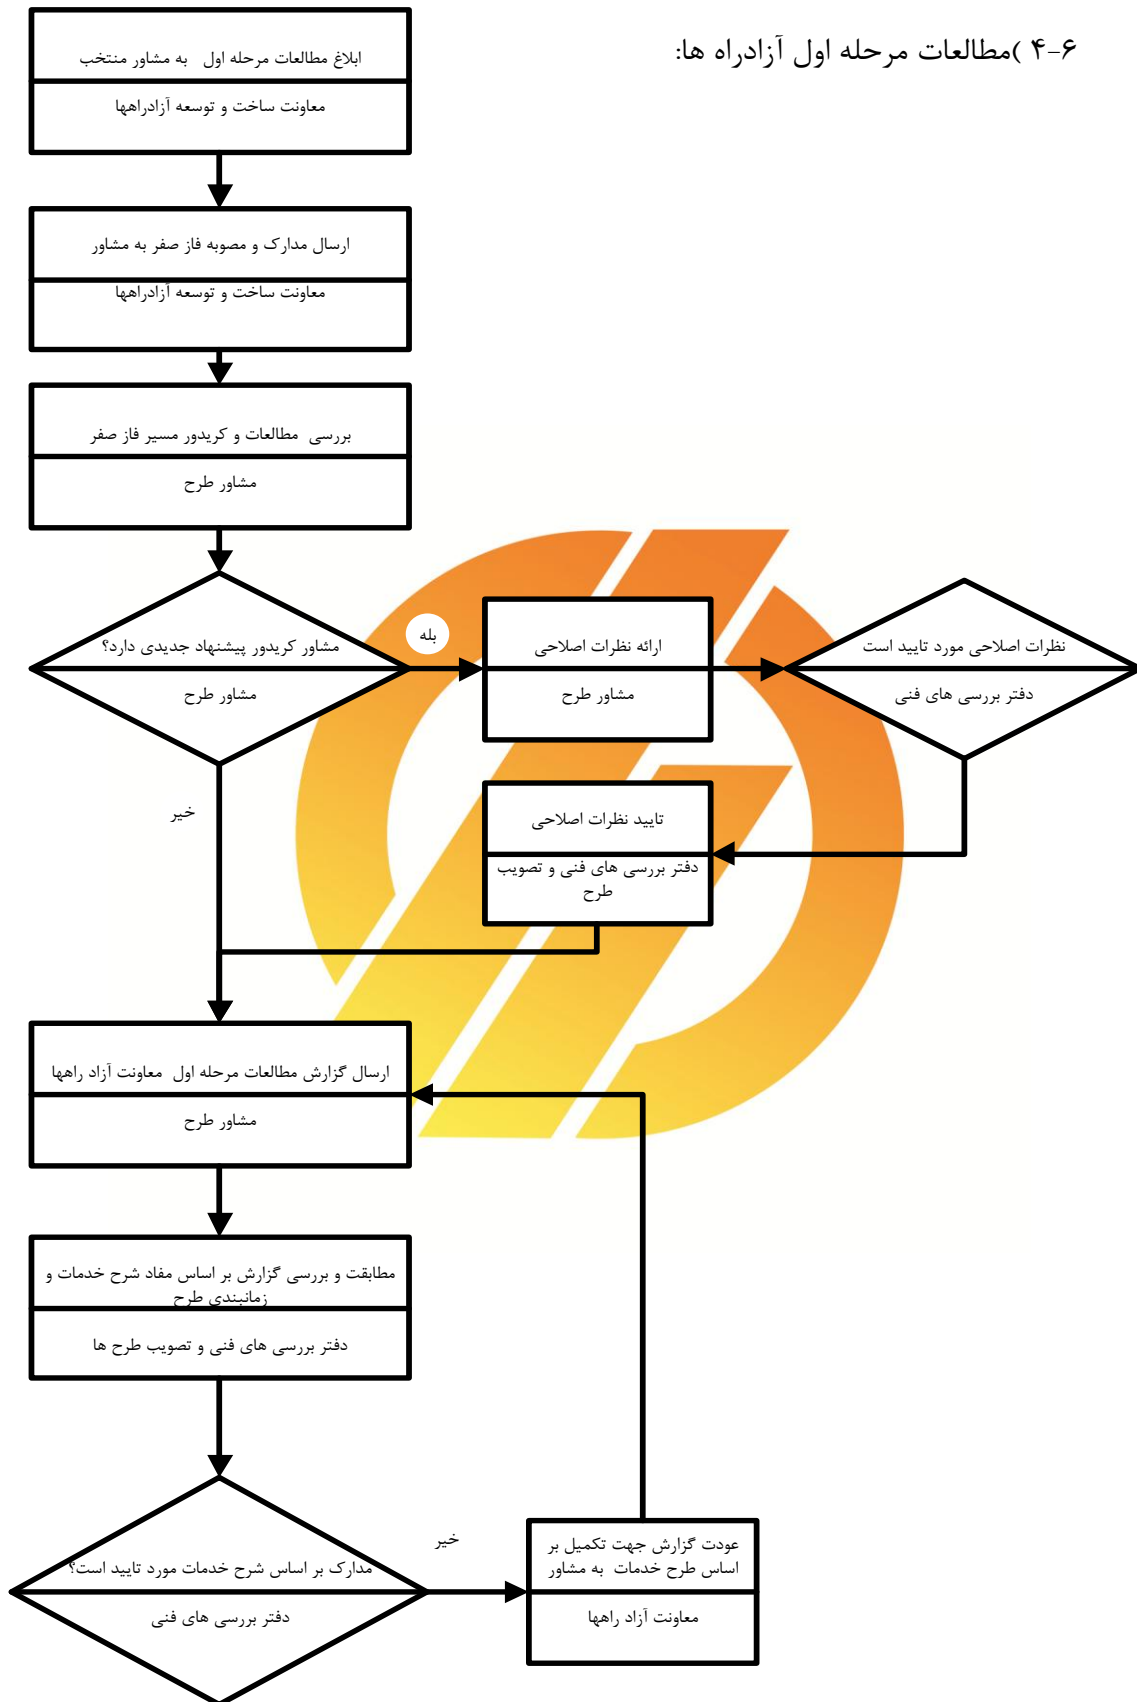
۴-۶ )مطالعات مرحله اول آزادراه ها:

ابلاغ مطالعات مرحله اول به مشاور منتخب
معاونت ساخت و توسعه آزادراهها

ارسال مدارک و مصوبه فاز صفر به مشاور
معاونت ساخت و توسعه آزادراهها

بررسی مطالعات و کریدور مسیر فاز صفر
مشاور طرح

مشاور کریدور پیشنهاد جدیدی دارد؟
مشاور طرح

بله

ارائه نظرات اصلاحی
مشاور طرح

نظرات اصلاحی مورد تایید است
دفتر بررسی های فنی

خیر

تایید نظرات اصلاحی
دفتر بررسی های فنی و تصویب طرح

ارسال گزارش مطالعات مرحله اول معاونت آزاد راهها
مشاور طرح

مطابقت و بررسی گزارش بر اساس مفاد شرح خدمات و زمانبندی طرح
دفتر بررسی های فنی و تصویب طرح ها

مدارک بر اساس شرح خدمات مورد تایید است؟
دفتر بررسی های فنی

خیر

عودت گزارش جهت تکمیل بر اساس طرح خدمات به مشاور
معاونت آزاد راهها